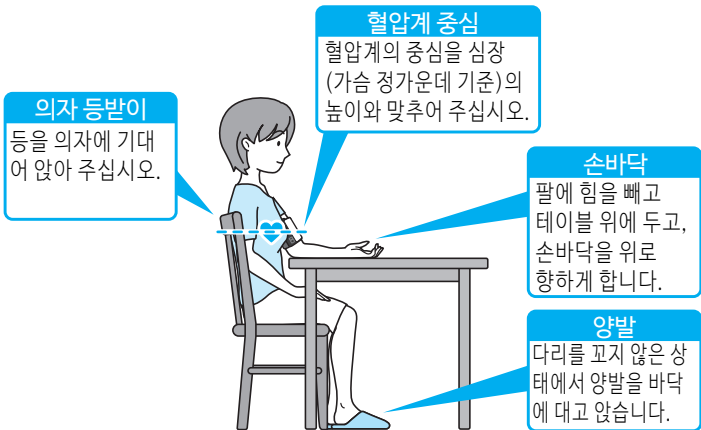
의자 등받이
등을 의자에 기대어 앉아 주십시오.

혈압계 중심
혈압계의 중심을 심장 (가슴 정가운데 기준)의 높이와 맞추어 주십시오.

손바닥
팔에 힘을 빼고 테이블 위에 두고, 손바닥을 위로 향하게 합니다.

양발
다리를 꼬지 않은 상태에서 양발을 바닥에 대고 앉습니다.